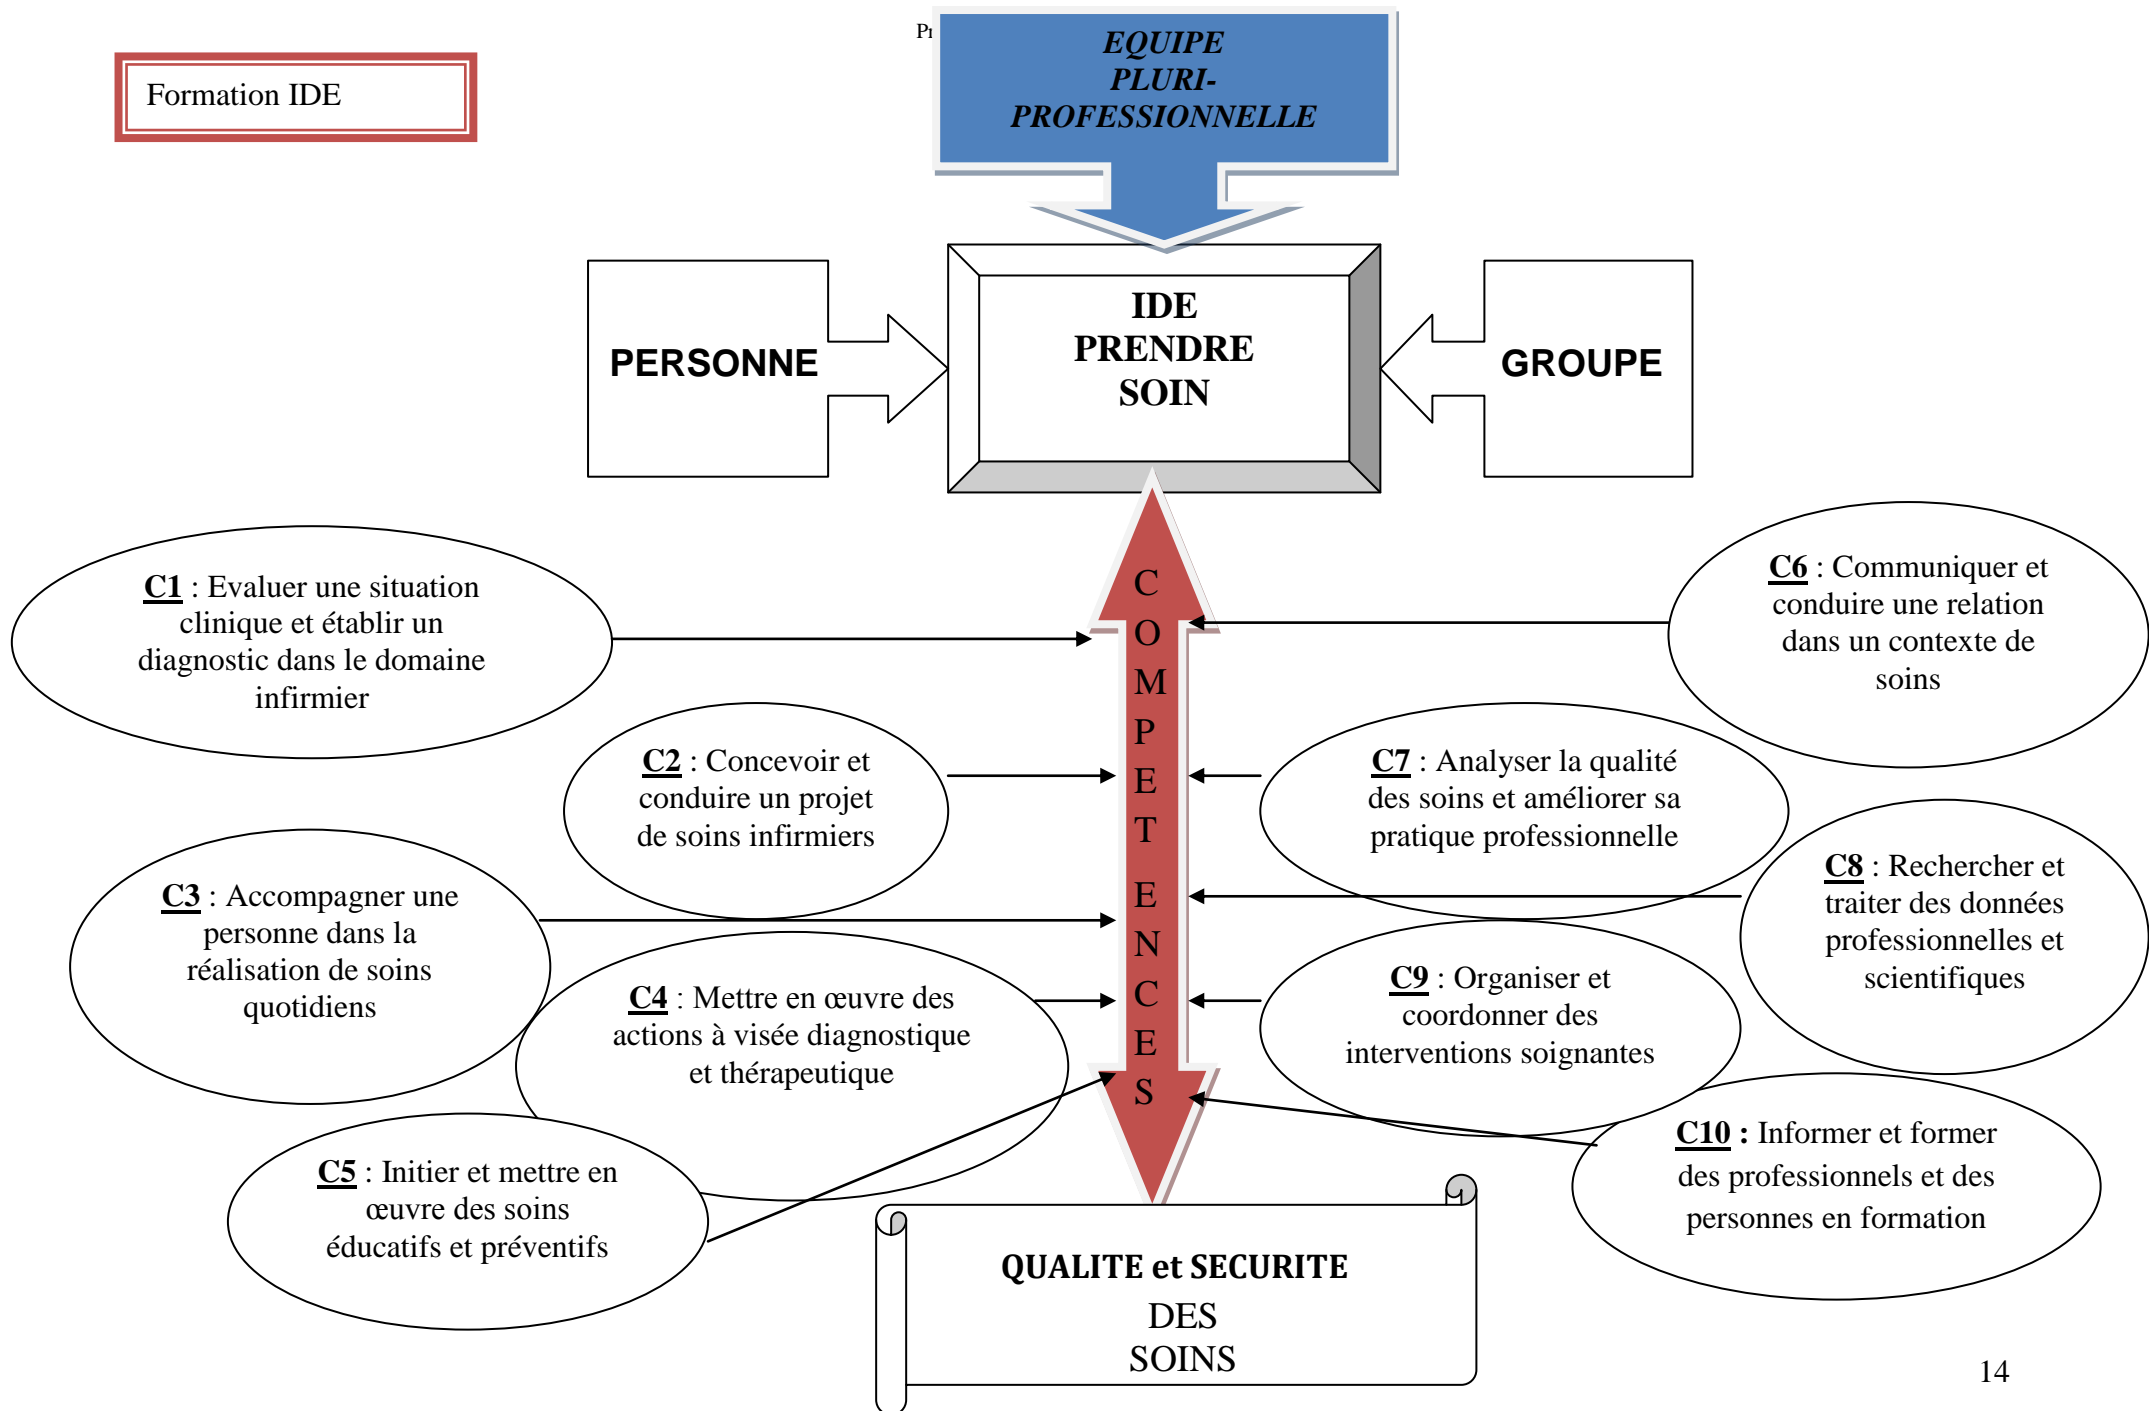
Formation IDE

Pı

EQUIPE
PLURI-
PROFESSIONNELLE

PERSONNE

IDE
PRENDRE
SOIN

GROUPE

C
O
M
P
E
T
E
N
C
E
S

C1 : Evaluer une situation clinique et établir un diagnostic dans le domaine infirmier

C6 : Communiquer et conduire une relation dans un contexte de soins

C2 : Concevoir et conduire un projet de soins infirmiers

C7 : Analyser la qualité des soins et améliorer sa pratique professionnelle

C3 : Accompagner une personne dans la réalisation de soins quotidiens

C8 : Rechercher et traiter des données professionnelles et scientifiques

C4 : Mettre en œuvre des actions à visée diagnostique et thérapeutique

C9 : Organiser et coordonner des interventions soignantes

C5 : Initier et mettre en œuvre des soins éducatifs et préventifs

C10 : Informer et former des professionnels et des personnes en formation

QUALITE et SECURITE
DES
SOINS

14